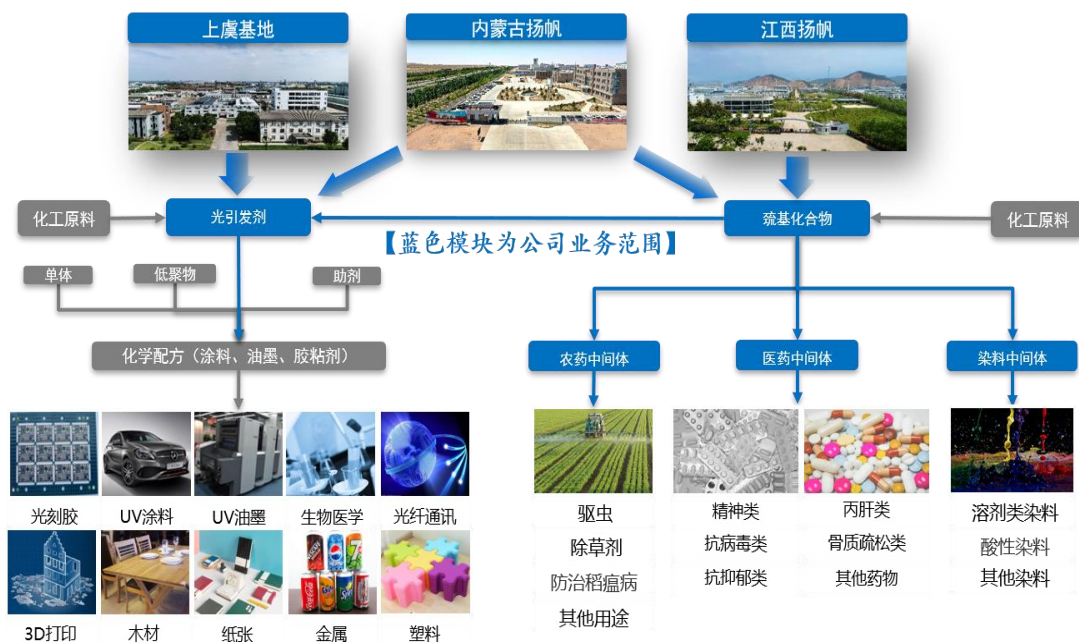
上虞基地

内蒙古扬帆

江西扬帆

化工原料

光引发剂

巯基化合物

化工原料

【蓝色模块为公司业务范围】

单体

低聚物

助剂

化学配方（涂料、油墨、胶粘剂）

农药中间体

医药中间体

染料中间体

光刻胶

UV涂料

UV油墨

生物医学

光纤通讯

3D打印

木材

纸张

金属

塑料

驱虫

除草剂

防治稻瘟病

其他用途

精神类

抗病毒类

抗抑郁类

丙肝类

骨质疏松类

其他药物

溶剂类染料

酸性染料

其他染料